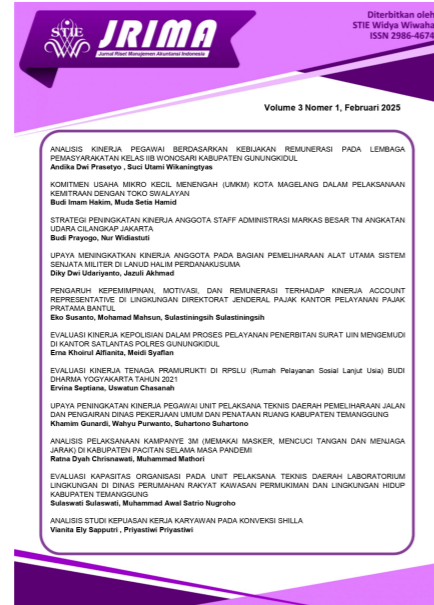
STIE JRIMA Jurnal Riset Manajemen Akuntansi Indonesia

Diterbitkan oleh STIE Widya Wiwaha ISSN 2986-4674

Volume 3 Nomer 1, Februari 2025

ANALISIS KINERJA PEGAWAI BERDASARKAN KEBIJAKAN REMUNERASI PADA LEMBAGA PEMASYARAKATAN KELAS IIB WONOSARI KABUPATEN GUNUNGKIDUL
Andika Dwi Prasetyo , Suci Utami Wikaningtyas

KOMITMEN USAHA MIKRO KECIL MENENGAH (UMKM) KOTA MAGELANG DALAM PELAKSANAAN KEMITRAAN DENGAN TOKO SWALAYAN
Budi Imam Hakim, Muda Setia Hamid

STRATEGI PENINGKATAN KINERJA ANGGOTA STAFF ADMINISTRASI MARKAS BESAR TNI ANGKATAN UDARA CILANGKAP JAKARTA
Budi Prayogo, Nur Widiastuti

UPAYA MENINGKATKAN KINERJA ANGGOTA PADA BAGIAN PEMELIHARAAN ALAT UTAMA SISTEM SENJATA MILITER DI LANUD HALIM PERDANAKUSUMA
Diky Dwi Udariyanto, Jazuli Akhmad

PENGARUH KEPEMIMPINAN, MOTIVASI, DAN REMUNERASI TERHADAP KINERJA ACCOUNT REPRESENTATIVE DI LINGKUNGAN DIREKTORAT JENDERAL PAJAK KANTOR PELAYANAN PAJAK PRATAMA BANTUL
Eko Susanto, Mohamad Mahsun, Sulastiningsih Sulastiningsih

EVALUASI KINERJA KEPOLISIAN DALAM PROSES PELAYANAN PENERBITAN SURAT IJIN MENGEMUDI DI KANTOR SATLANTAS POLRES GUNUNGKIDUL
Erna Khoirul Alfianita, Meidi Syaflan

EVALUASI KINERJA TENAGA PRAMURUKTI DI RPSLU (Rumah Pelayanan Sosial Lanjut Usia) BUDI DHARMA YOGYAKARTA TAHUN 2021
Ervina Septiana, Uswatun Chasanah

UPAYA PENINGKATAN KINERJA PEGAWAI UNIT PELAKSANA TEKNIS DAERAH PEMELIHARAAN JALAN DAN PENGAIRAN DINAS PEKERJAAN UMUM DAN PENATAAN RUANG KABUPATEN TEMANGGUNG
Khamim Gunardi, Wahyu Purwanto, Suhartono Suhartono

ANALISIS PELAKSANAAN KAMPANYE 3M (MEMAKAI MASKER, MENCUCI TANGAN DAN MENJAGA JARAK) DI KABUPATEN PACITAN SELAMA MASA PANDEMI
Ratna Dyah Chrisnawati, Muhammad Mathori

EVALUASI KAPASITAS ORGANISASI PADA UNIT PELAKSANA TEKNIS DAERAH LABORATORIUM LINGKUNGAN DI DINAS PERUMAHAN RAKYAT KAWASAN PERMUKIMAN DAN LINGKUNGAN HIDUP KABUPATEN TEMANGGUNG
Sulaswati Sulaswati, Muhammad Awal Satrio Nugroho

ANALISIS STUDI KEPUASAN KERJA KARYAWAN PADA KONVEKSI SHILLA
Vianita Ely Sapputri , Priyastiwi Priyastiwi